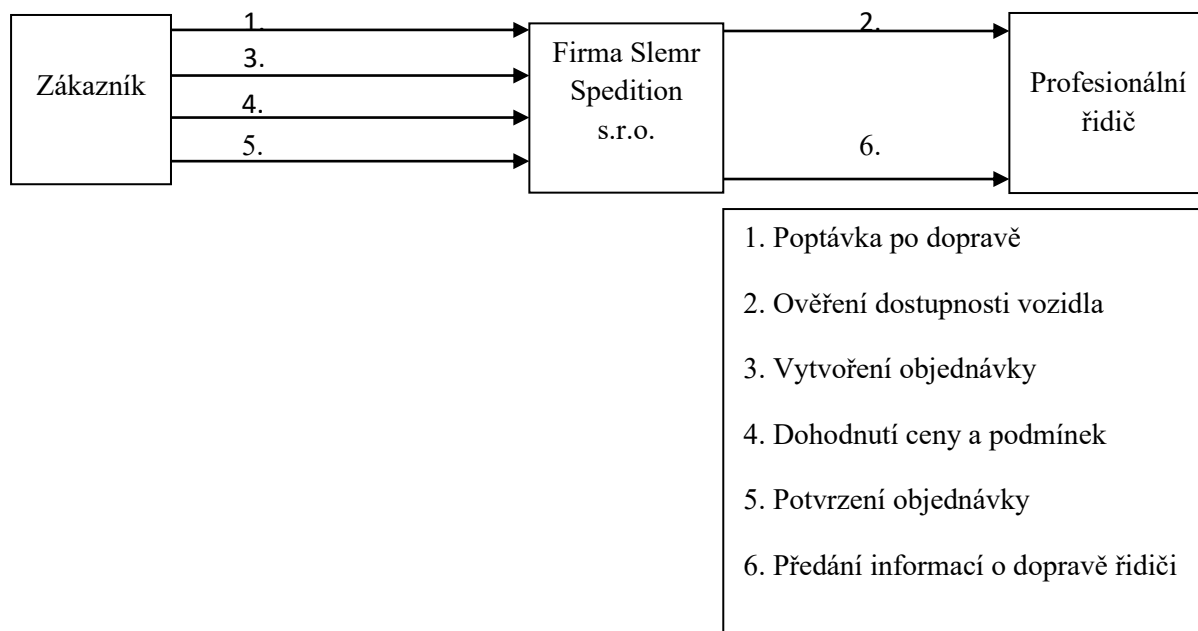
Zákazník

1.

3.

4.

5.

Firma Slemr Spedition s.r.o.

2.

6.

Profesionální řidič

1. Poptávka po dopravě

2. Ověření dostupnosti vozidla

3. Vytvoření objednávky

4. Dohodnutí ceny a podmínek

5. Potvrzení objednávky

6. Předání informací o dopravě řidiči